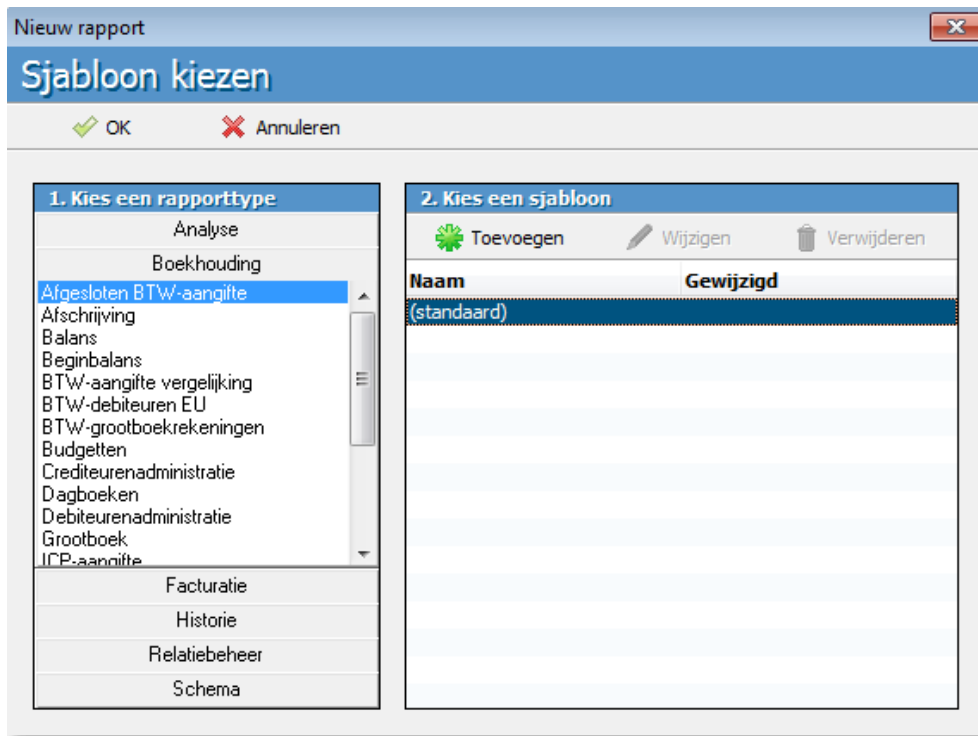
Nieuw rapport

Sjabloon kiezen

OK
Annuleren

1. Kies een rapporttype

Analyse
Boekhouding
Afgesloten BTW-aangifte
Afschrijving
Balans
Beginbalans
BTW-aangifte vergelijking
BTW-debiteuren EU
BTW-grootboekrekeningen
Budgetten
Crediteurenadministratie
Dagboeken
Debiteurenadministratie
Grootboek
ICP-aangifte
Facturatie
Historie
Relatiebeheer
Schema

2. Kies een sjabloon

Toevoegen
Wijzigen
Verwijderen

| Naam | Gewijzigd |
|---|---|
| (standaard) | |